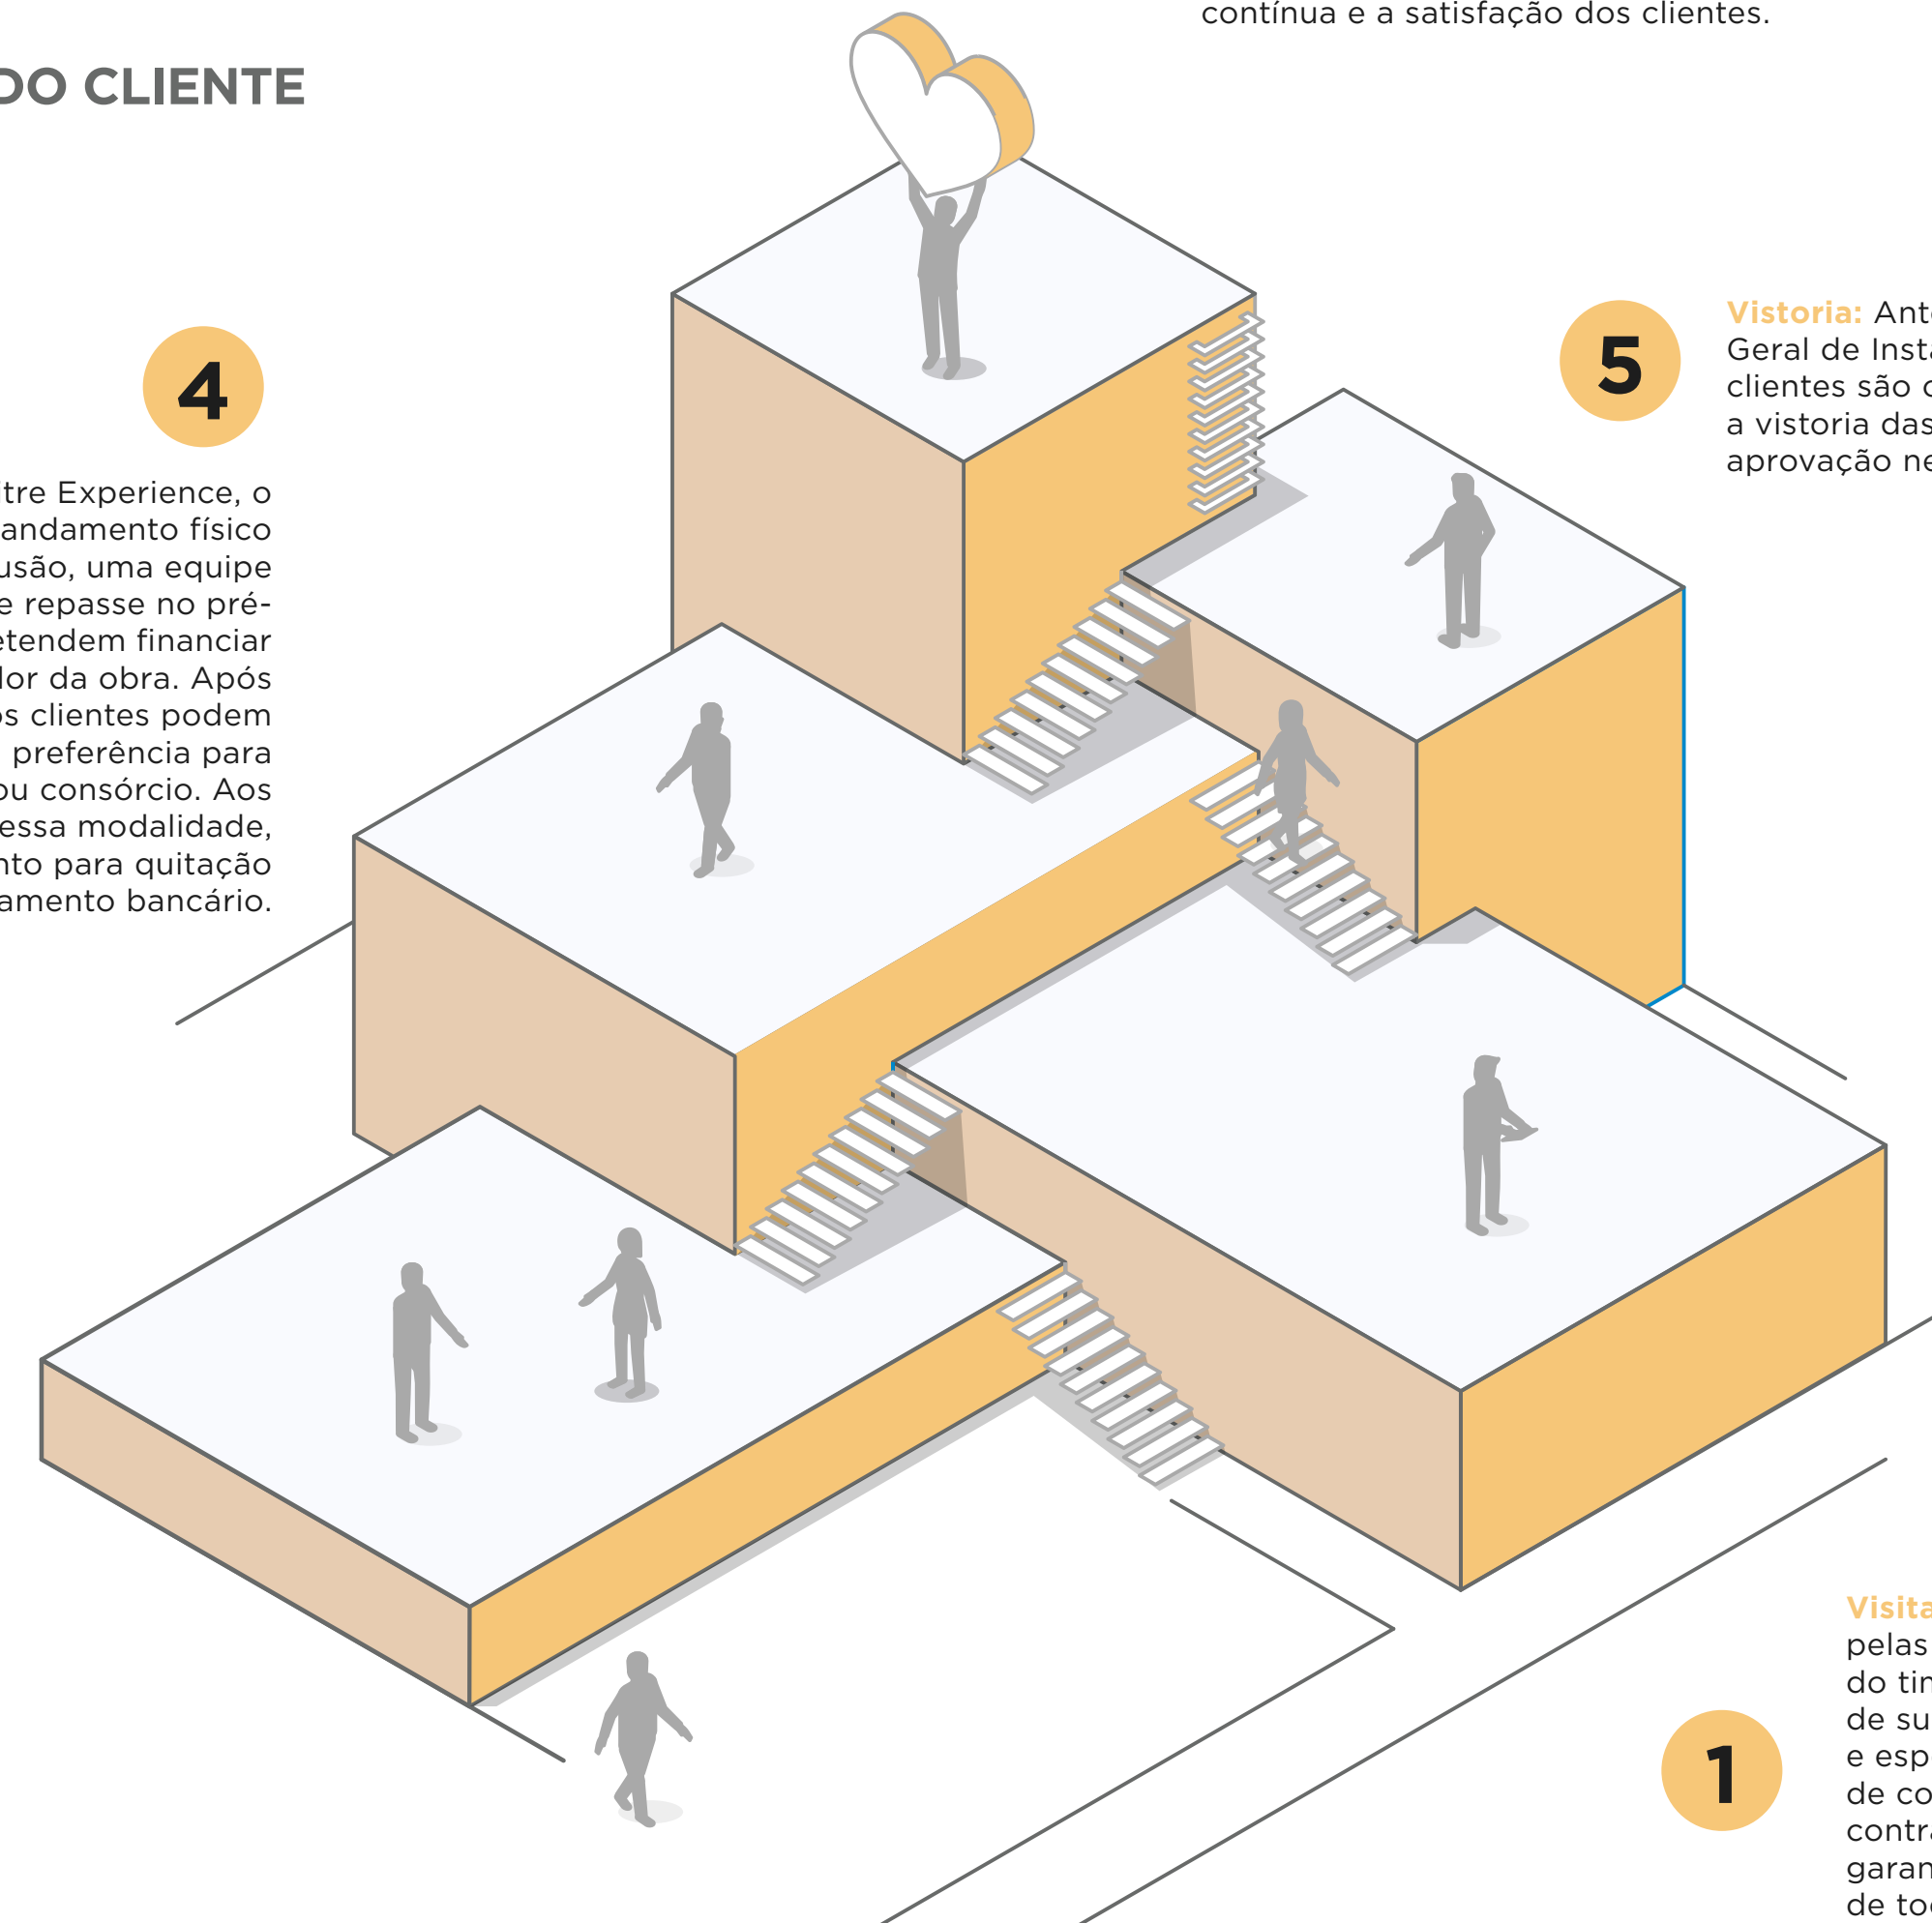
contínua e a satisfação dos clientes.

DO CLIENTE

4

tre Experience, o andamento físico usão, uma equipe e repasse no pré- etendem financiar lor da obra. Após os clientes podem preferência para ou consórcio. Aos essa modalidade, nto para quitação amento bancário.

5

Vistoria: Ant Geral de Inst clientes são a vistoria da aprovação n

Visita pelas do ti de su e esp de co contr garan de to

1